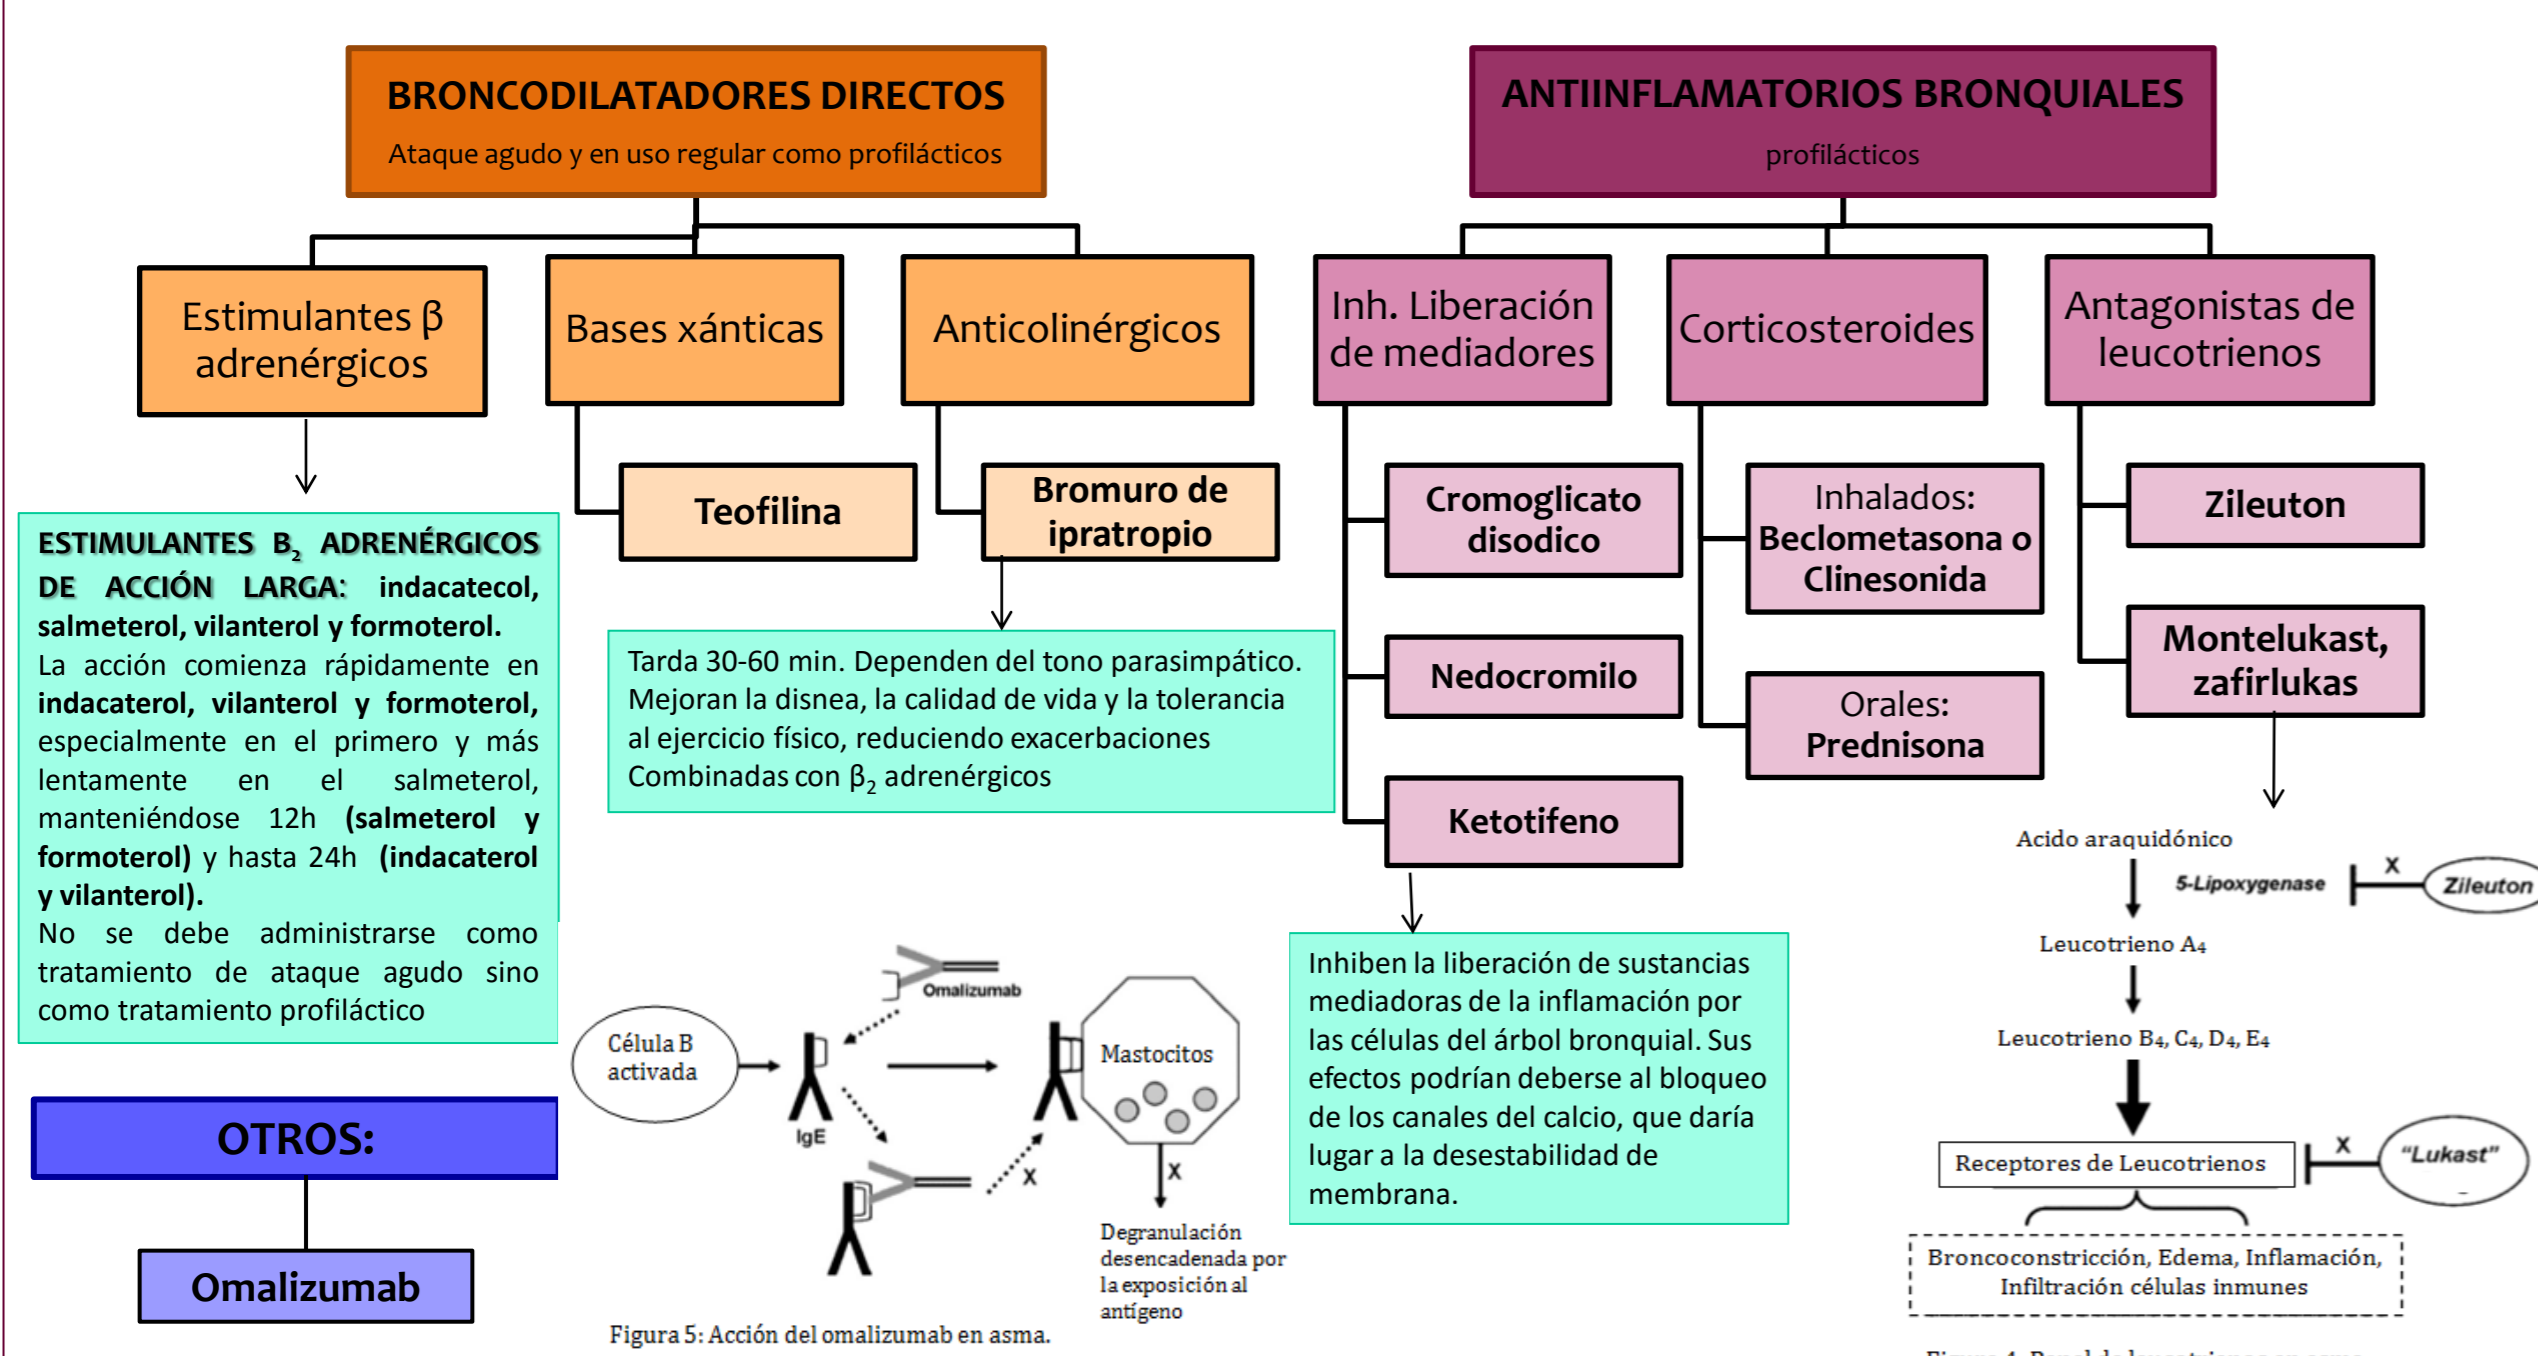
BRONCODILATADORES DIRECTOS
Ataque agudo y en uso regular como profilácticos

ANTIINFLAMATORIOS BRONQUIALES
profilácticos

Estimulantes β adrenérgicos

Bases xánticas

Anticolinérgicos

Inh. Liberación de mediadores

Corticosteroides

Antagonistas de leucotrienos

ESTIMULANTES B$_2$ ADRENÉRGICOS DE ACCIÓN LARGA: indacatecol, salmeterol, vilanterol y formoterol.
La acción comienza rápidamente en indacaterol, vilanterol y formoterol, especialmente en el primero y más lentamente en el salmeterol, manteniéndose 12h (salmeterol y formoterol) y hasta 24h (indacaterol y vilanterol).
No se debe administrarse como tratamiento de ataque agudo sino como tratamiento profiláctico

Teofilina

Bromuro de ipratropio

Tarda 30-60 min. Dependen del tono parasimpático. Mejoran la disnea, la calidad de vida y la tolerancia al ejercicio físico, reduciendo exacerbaciones
Combinadas con β$_2$ adrenérgicos

Cromoglicato disodico

Nedocromilo

Ketotifeno

Inhalados: Beclometasona o Clinesonida

Orales: Prednisona

Zileuton

Montelukast, zafirlukas

Acido araquidónico
5-Lipoxygenase
X
Zileuton
Leucotrieno A$_4$
Leucotrieno B$_4$, C$_4$, D$_4$, E$_4$
Receptores de Leucotrienos
X
"Lukast"
Broncoconstricción, Edema, Inflamación, Infiltración células inmunes

Inhiben la liberación de sustancias mediadoras de la inflamación por las células del árbol bronquial. Sus efectos podrían deberse al bloqueo de los canales del calcio, que daría lugar a la desestabilidad de membrana.

OTROS:

Omalizumab

Omalizumab
Célula B activada
IgE
Mastocitos
X
X
Degranulación desencadenada por la exposición al antígeno
Figura 5: Acción del omalizumab en asma.